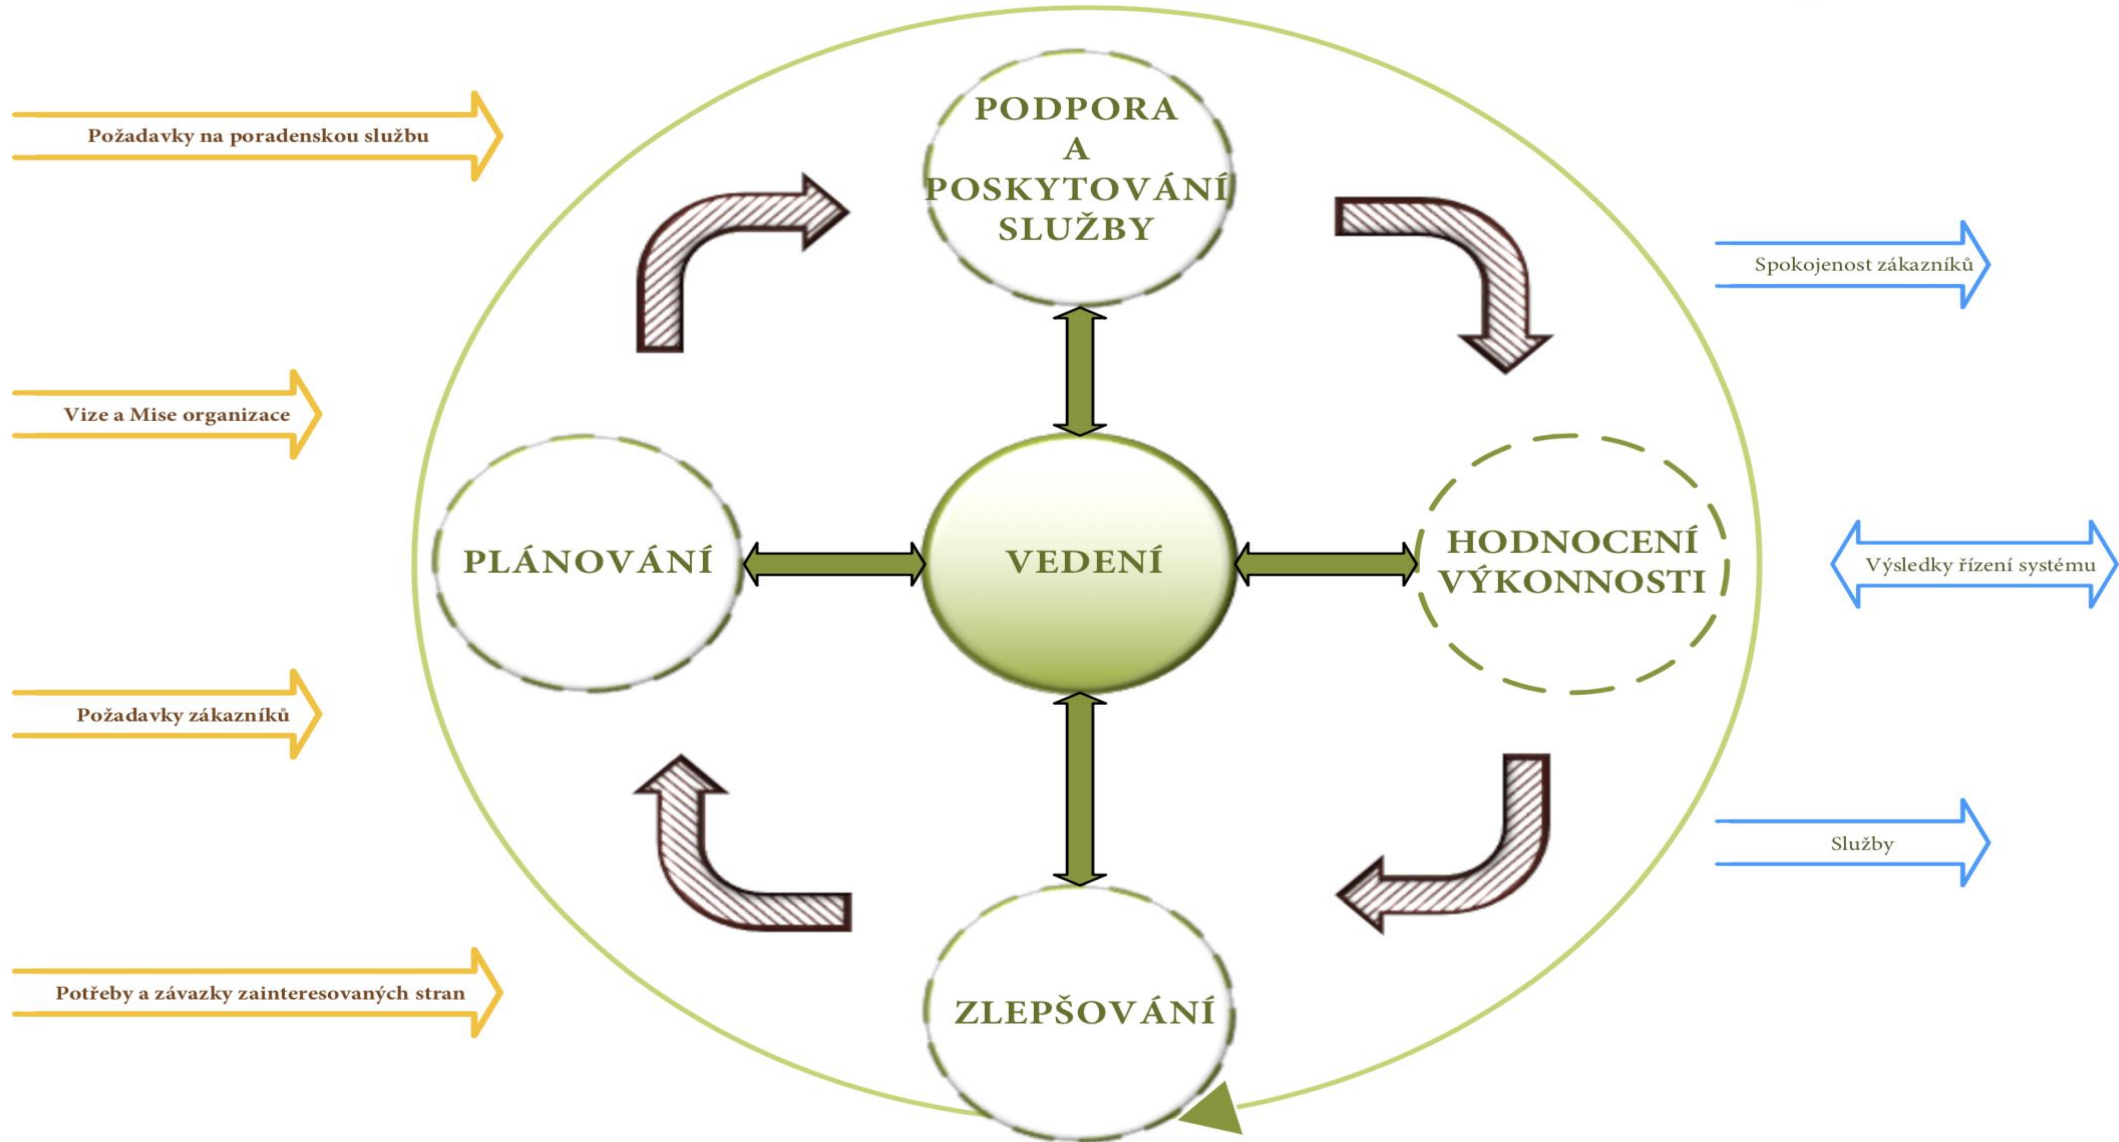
Požadavky na poradenskou službu

Vize a Mise organizace

Požadavky zákazníků

Potřeby a závazky zainteresovaných stran

PODPORA A POSKYTOVÁNÍ SLUŽBY

PLÁNOVÁNÍ

VEDENÍ

HODNOCENÍ VÝKONNOSTI

ZLEPŠOVÁNÍ

Spokojenost zákazníků

Výsledky řízení systému

Služby